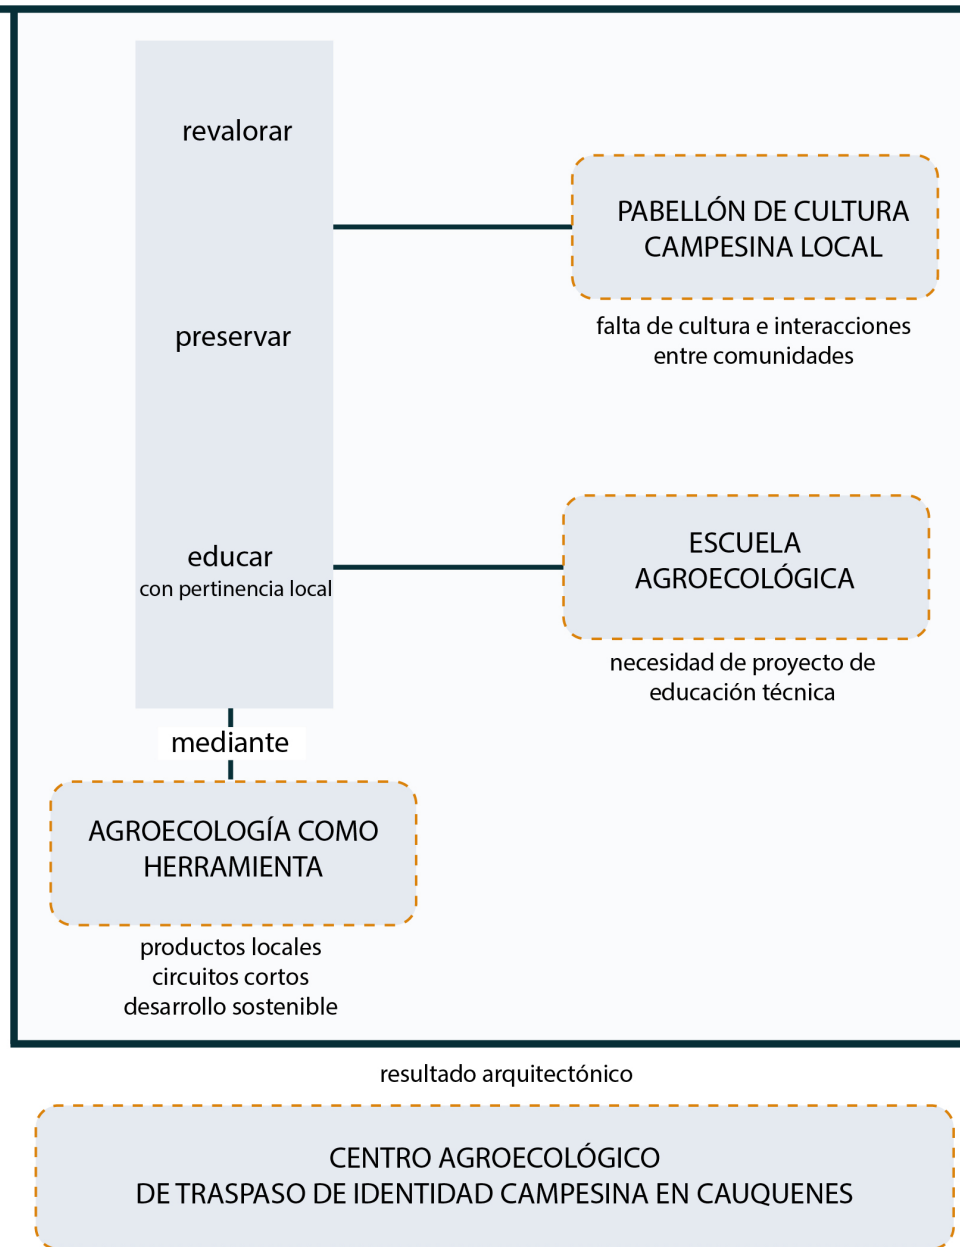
revalorar

preservar

educar
con pertinencia local

PABELLÓN DE CULTURA CAMPESINA LOCAL

falta de cultura e interacciones entre comunidades

ESCUELA AGROECOLÓGICA

necesidad de proyecto de educación técnica

mediante

AGROECOLOGÍA COMO HERRAMIENTA

productos locales
circuitos cortos
desarrollo sostenible

resultado arquitectónico

CENTRO AGROECOLÓGICO
DE TRASPASO DE IDENTIDAD CAMPESINA EN CAUQUENES